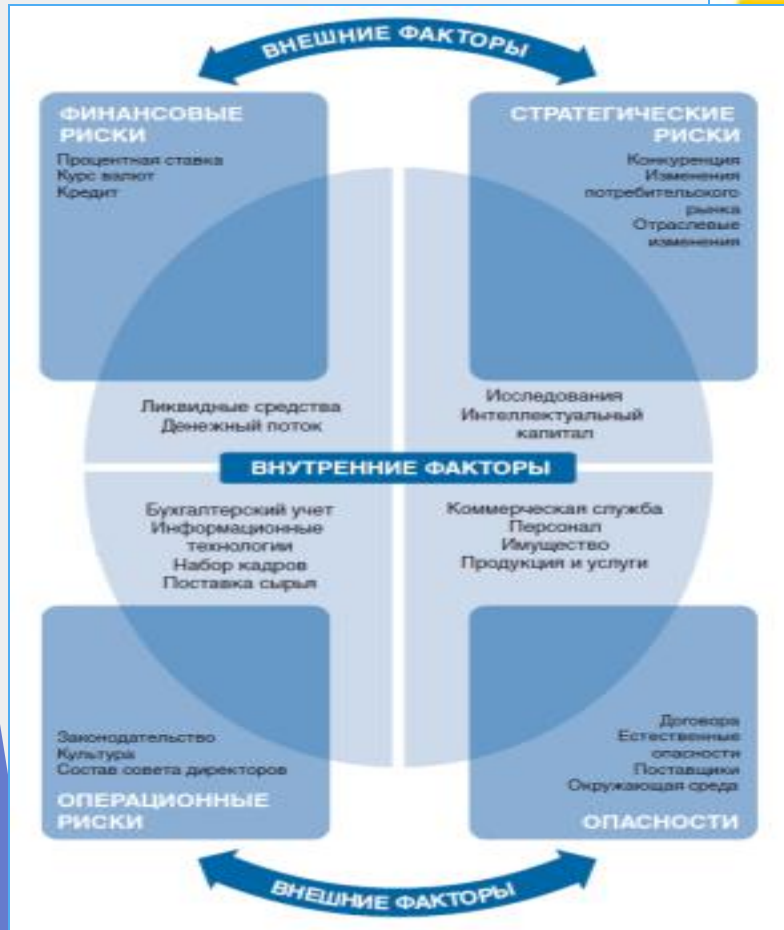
ВНЕШНИЕ ФАКТОРЫ

ФИНАНСОВЫЕ РИСКИ
Процентная ставка
Курс валют
Кредит

СТРАТЕГИЧЕСКИЕ РИСКИ
Конкуренция
Изменения потребительского рынка
Отраслевые изменения

Ликвидные средства
Денежный поток

Исследования
Интеллектуальный капитал

ВНУТРЕННИЕ ФАКТОРЫ

Бухгалтерский учет
Информационные технологии
Набор кадров
Поставка сырья

Коммерческая служба
Персонал
Имущество
Продукция и услуги

Законодательство
Культура
Состав совета директоров
ОПЕРАЦИОННЫЕ РИСКИ

Договора
Естественные опасности
Поставщики
Окружающая среда
ОПАСНОСТИ

ВНЕШНИЕ ФАКТОРЫ